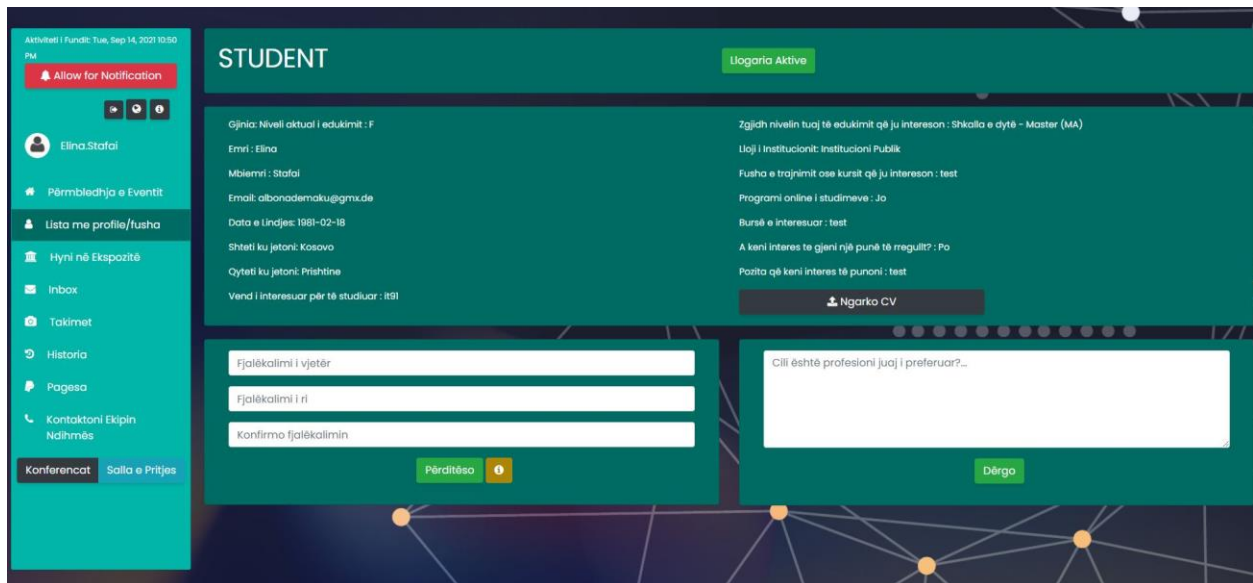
Aktiviteti I Fundit: Tue, Sep 14, 2021 10:50 PM

Allow for Notification

Elina.Stafai

Përmbledhja e Eventit

Lista me profile/fusha

Hyni në Ekspozitë

Inbox

Takimet

Historia

Pagesa

Kontaktoni Ekipin Ndihmës

Konferencat

Salla e Pritjes

STUDENT

Llogaria Aktive

Gjinia: Niveli aktual i edukimit : F

Emri : Elina

Mbiemri : Stafai

Email: albonademaku@gmx.de

Data e Lindjes: 1981-02-18

Shteti ku jetoni: Kosovo

Qyteti ku jetoni: Prishtine

Vend i interesuar për të studiuar : it91

Zgjidh nivelin tuaj të edukimit që ju intereson : Shkalla e dytë - Master (MA)

Lloji i Institucionit: Institucioni Publik

Fusha e trajnimit ose kursit që ju intereson : test

Programi online i studimeve : Jo

Bursë e interesuar : test

A keni interes te gjeni një punë të rregullt? : Po

Pozita që keni interes të punoni : test

Ngarko CV

Fjalëkalimi i vjetër

Fjalëkalimi i ri

Konfirmo fjalëkalimin

Përditëso

Cili është profesioni juaj i preferuar?...

Dërgo